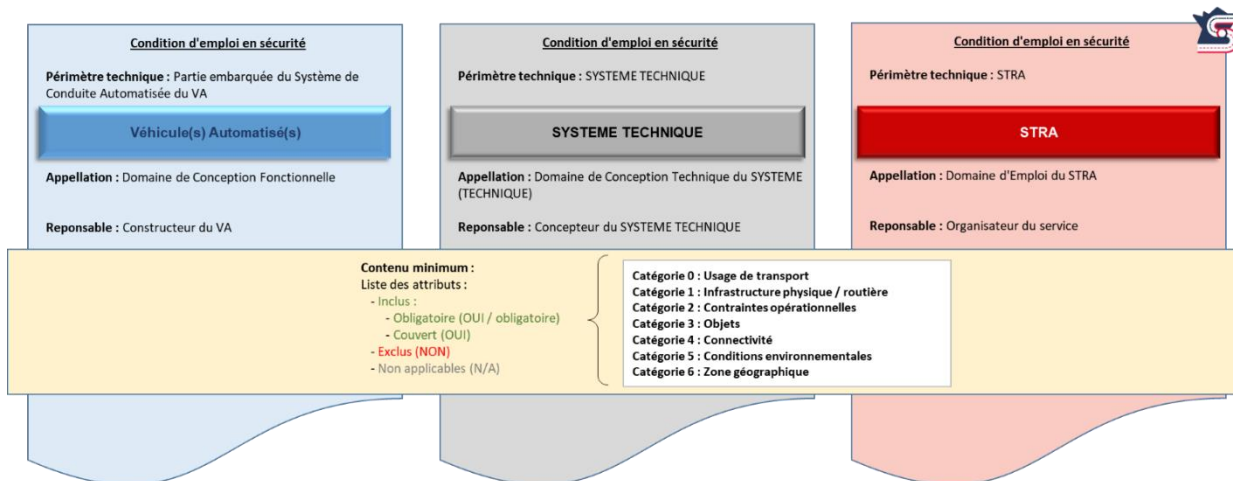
Condition d'emploi en sécurité

Périmètre technique : Partie embarquée du Système de Conduite Automatisée du VA

Véhicule(s) Automatisé(s)

Appellation : Domaine de Conception Fonctionnelle

Reponsable : Constructeur du VA

Condition d'emploi en sécurité

Périmètre technique : SYSTEME TECHNIQUE

SYSTEME TECHNIQUE

Appellation : Domaine de Conception Technique du SYSTEME (TECHNIQUE)

Reponsable : Concepteur du SYSTEME TECHNIQUE

Condition d'emploi en sécurité

Périmètre technique : STRA

STRA

Appellation : Domaine d'Emploi du STRA

Reponsable : Organisateur du service

Contenu minimum :
Liste des attributs :
- Inclus :
- Obligatoire (OUI / obligatoire)
- Couvert (OUI)
- Exclus (NON)
- Non applicables (N/A)

Catégorie 0 : Usage de transport
Catégorie 1 : Infrastructure physique / routière
Catégorie 2 : Contraintes opérationnelles
Catégorie 3 : Objets
Catégorie 4 : Connectivité
Catégorie 5 : Conditions environnementales
Catégorie 6 : Zone géographique